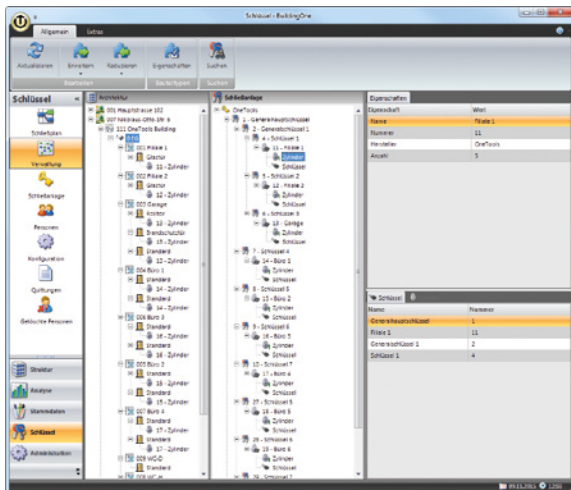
Schlüssel - BuildingOne

Allgemein | Extras

Aktualisieren | Erweitern | Reduzieren | Eigenschaften | Suchen

Bearbeiten | Bauteiltypen | Suchen

Schlüssel «

Schließplan
Verwaltung
Schließanlage
Personen
Konfiguration
Quittungen
Gelöschte Personen

Struktur
Analyse
Stammdaten
Schlüssel
Administration

Architektur

001 Hauptstrasse 102
007 Neubau-Ottle-Str. 6
111 OneTools Building
E 010
001 Filiale 1
Glaston
11 - Zylinder
002 Filiale 2
Glaston
12 - Zylinder
003 Garage
Kolltor
13 - Zylinder
Brandschutztür
15 - Zylinder
Standard
12 - Zylinder
004 Büro 1
Standard
14 - Zylinder
Standard
14 - Zylinder
006 Büro 3
Standard
16 - Zylinder
Standard
16 - Zylinder
005 Büro 2
Standard
15 - Zylinder
Standard
15 - Zylinder
007 Büro 4
Standard
17 - Zylinder
Standard
17 - Zylinder
008 WC/D
Standard

Schließanlage

OneTools
1 - Generalhauptschlüssel
2 - Generalschlüssel 1
4 - Schlüssel 1
11 - Filiale 1
Zylinder
Schlüssel
5 - Schlüssel 2
12 - Filiale 2
Zylinder
Schlüssel
6 - Schlüssel 3
13 - Garage
Zylinder
Schlüssel
7 - Schlüssel 4
14 - Büro 1
Zylinder
Schlüssel
8 - Schlüssel 5
15 - Büro 2
Zylinder
Schlüssel
9 - Schlüssel 6
16 - Büro 3
Zylinder
Schlüssel
10 - Schlüssel 7
17 - Büro 4
Zylinder
Schlüssel
27 - Schlüssel 8
18 - Büro 5
Zylinder
Schlüssel
28 - Schlüssel 9
19 - Büro 6
Zylinder
Schlüssel
29 - Schlüssel 7

Eigenschaften

| Eigenschaft | Wert |
|---|---|
| Name | Filiale 1 |
| Nummer | 11 |
| Hersteller | OneTools |
| Anzahl | 5 |

Schlüssel

| Name | Nummer |
|---|---|
| Generalhauptschlüssel | 1 |
| Filiale 1 | 11 |
| Generalschlüssel 1 | 2 |
| Schlüssel 1 | 4 |

09.11.2011 12:50